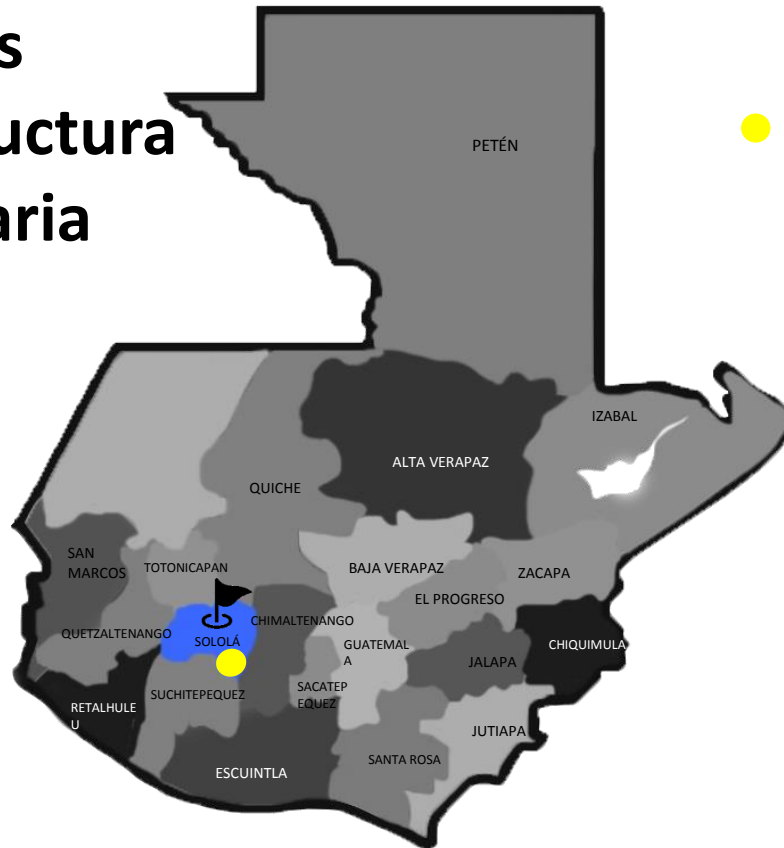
s
uctura
aria

PETÉN

IZABAL

ALTA VERAPAZ

QUICHE

SAN MARCOS

TOTONICAPAN

BAJA VERAPAZ

ZACAPA

EL PROGRESO

QUETZALTENANGO

SOLOLÁ

CHIMALTENANGO

GUATEMALA

JALAPA

CHIQUIMULA

SUCHITEPEQUEZ

SACATEPEQUEZ

RETALHULEU

JUTIAPA

SANTA ROSA

ESCUINTLA